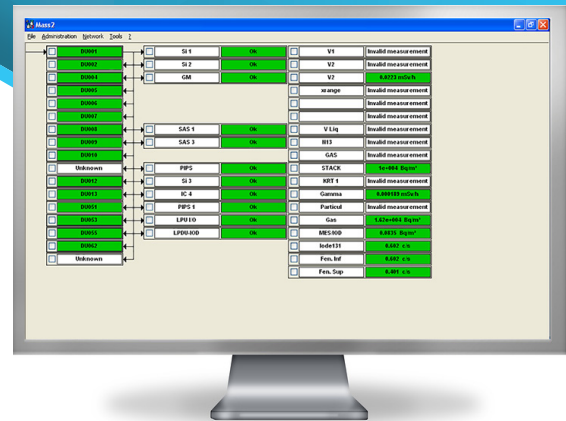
Mass2

File Administration Network Tools ?

DU001
DU002
DU004
DU005
DU006
DU007
DU008
DU009
DU010
Unknown
DU012
DU013
DU051
DU053
DU055
DU062
Unknown

SI 1 | Ok
SI 2 | Ok
GM | Ok
SAS 1 | Ok
SAS 3 | Ok
PIPS | Ok
SI 3 | Ok
IC 4 | Ok
PIPS 1 | Ok
LPU I0 | Ok
LPDU-IOD | Ok

| | |
|---|---|
| V1 | Invalid measurement |
| V2 | Invalid measurement |
| V2 | 0.0223 mSv/h |
| xrange | Invalid measurement |
| | Invalid measurement |
| | Invalid measurement |
| V Liq | Invalid measurement |
| BI13 | Invalid measurement |
| GAS | Invalid measurement |
| STACK | 1e+004 Bq/m³ |
| KRT 1 | Invalid measurement |
| Gamma | 0.000189 mSv/h |
| Particul | Invalid measurement |
| Gas | 1.67e+004 Bq/m³ |
| MES400 | 0.0835 Bq/m³ |
| Iode131 | 0.607 c/s |
| Fen. Inf | 0.692 c/s |
| Fen. Sup | 0.401 c/s |